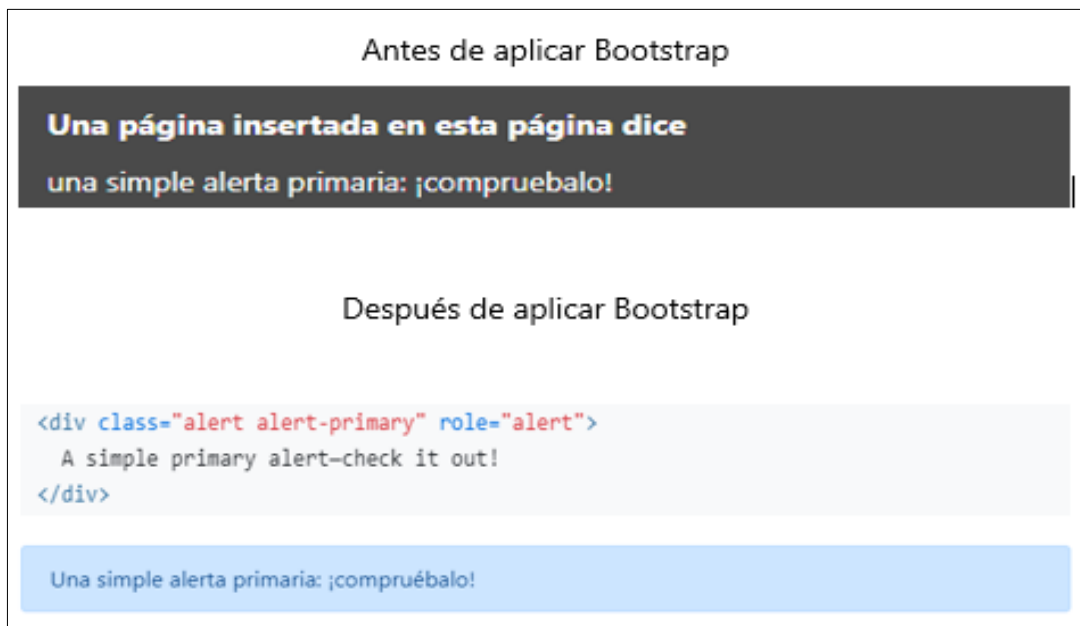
Antes de aplicar Bootstrap

Una página insertada en esta página dice

una simple alerta primaria: ¡compruebalo!

Después de aplicar Bootstrap

<div class="alert alert-primary" role="alert">
  A simple primary alert—check it out!
</div>

Una simple alerta primaria: ¡compruébalo!